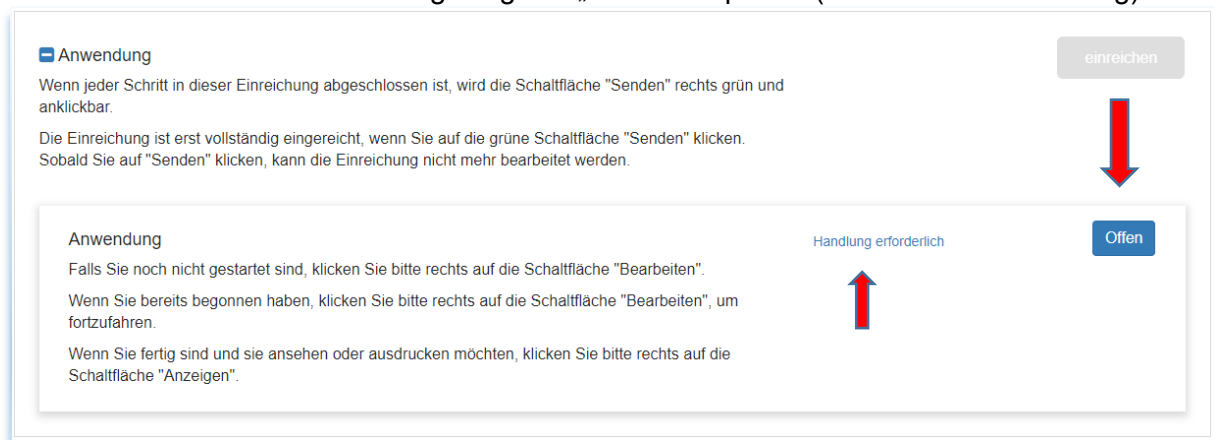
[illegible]

Anwendung

einreichen

Wenn jeder Schritt in dieser Einreichung abgeschlossen ist, wird die Schaltfläche "Senden" rechts grün und anklickbar.

Die Einreichung ist erst vollständig eingereicht, wenn Sie auf die grüne Schaltfläche "Senden" klicken. Sobald Sie auf "Senden" klicken, kann die Einreichung nicht mehr bearbeitet werden.

Anwendung

Handlung erforderlich

Offen

Falls Sie noch nicht gestartet sind, klicken Sie bitte rechts auf die Schaltfläche "Bearbeiten".

Wenn Sie bereits begonnen haben, klicken Sie bitte rechts auf die Schaltfläche "Bearbeiten", um fortzufahren.

Wenn Sie fertig sind und sie ansehen oder ausdrucken möchten, klicken Sie bitte rechts auf die Schaltfläche "Anzeigen".